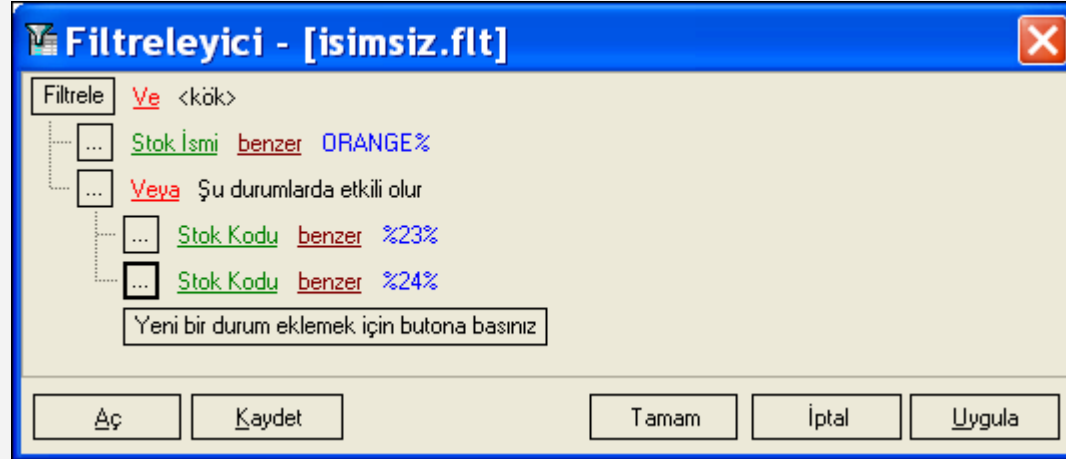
Filtreleyici - [isimsiz.flt]

Filtrele Ve <kök>

... Stok İsmi benzer ORANGE%

... Veya Şu durumlarda etkili olur

... Stok Kodu benzer %23%

... Stok Kodu benzer %24%

Yeni bir durum eklemek için butona basınız

Aç Kaydet Tamam İptal Uygula